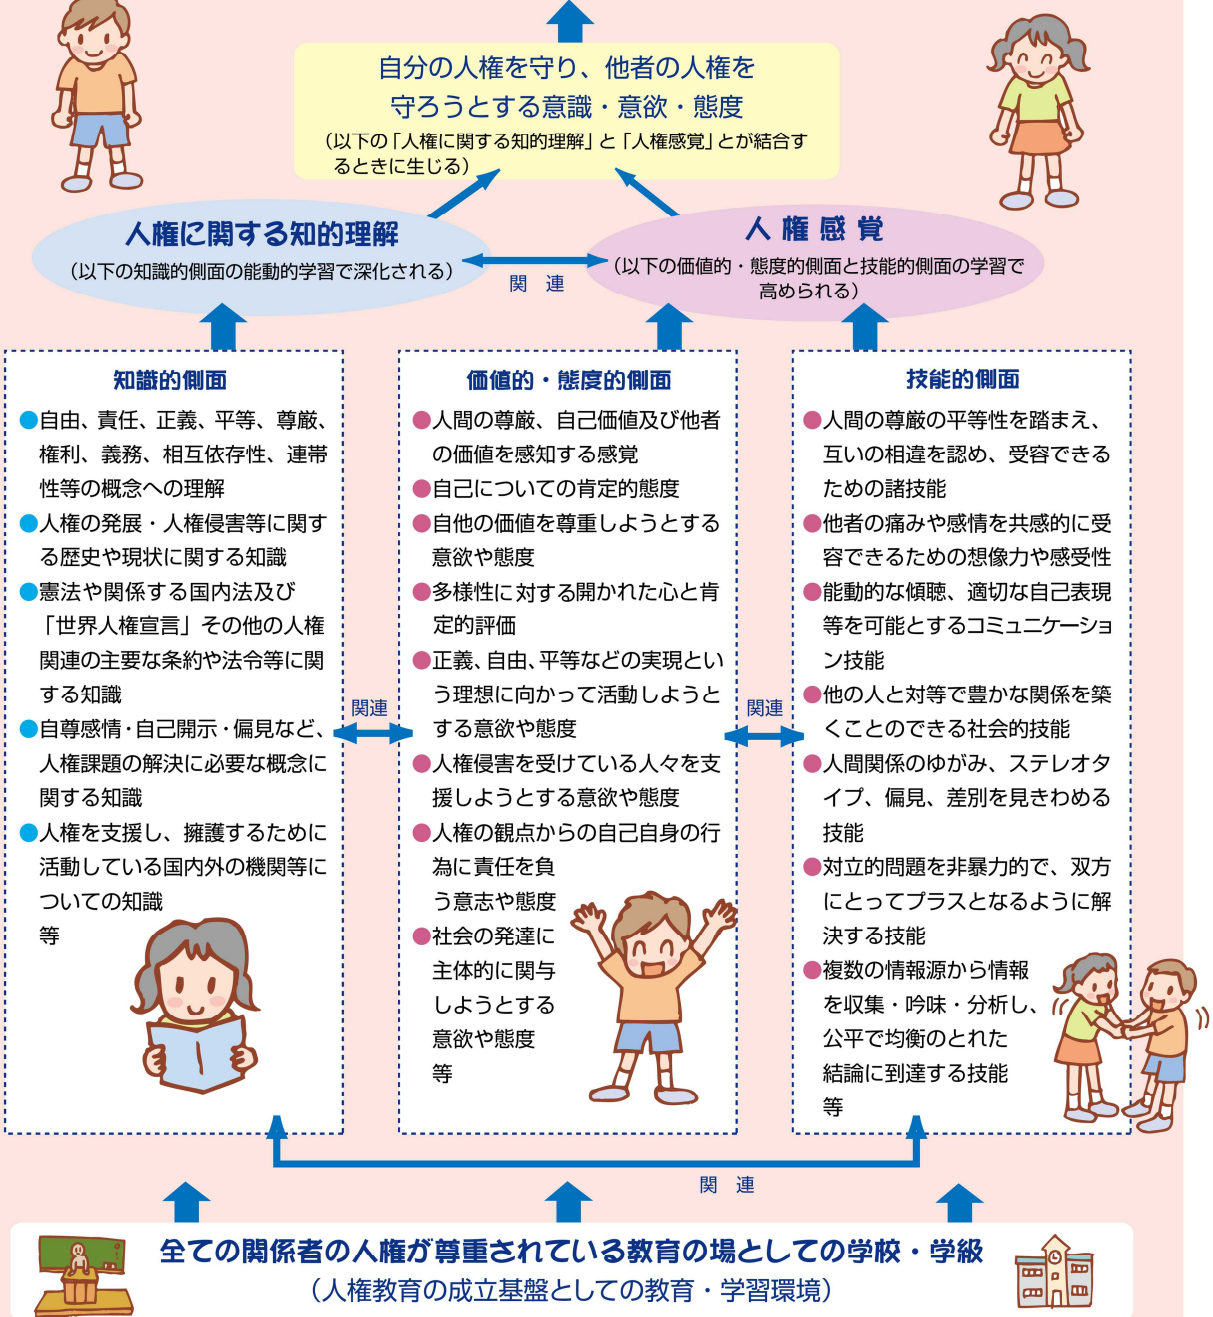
自分の人権を守り、他者の人権を守ろうとする意識・意欲・態度
（以下の「人権に関する知的理解」と「人権感覚」とが結合するときに生じる）

人権に関する知的理解
（以下の知識的側面の能動的学習で深化される）

関　連

人 権 感 覚
（以下の価値的・態度的側面と技能的側面の学習で高められる）

知識的側面
●自由、責任、正義、平等、尊厳、権利、義務、相互依存性、連帯性等の概念への理解
●人権の発展・人権侵害等に関する歴史や現状に関する知識
●憲法や関係する国内法及び「世界人権宣言」その他の人権関連の主要な条約や法令等に関する知識
●自尊感情・自己開示・偏見など、人権課題の解決に必要な概念に関する知識
●人権を支援し、擁護するために活動している国内外の機関等についての知識
等

関連

価値的・態度的側面
●人間の尊厳、自己価値及び他者の価値を感知する感覚
●自己についての肯定的態度
●自他の価値を尊重しようとする意欲や態度
●多様性に対する開かれた心と肯定的評価
●正義、自由、平等などの実現という理想に向かって活動しようとする意欲や態度
●人権侵害を受けている人々を支援しようとする意欲や態度
●人権の観点からの自己自身の行為に責任を負う意志や態度
●社会の発達に主体的に関与しようとする意欲や態度
等

関連

技能的側面
●人間の尊厳の平等性を踏まえ、互いの相違を認め、受容できるための諸技能
●他者の痛みや感情を共感的に受容できるための想像力や感受性
●能動的な傾聴、適切な自己表現等を可能とするコミュニケーション技能
●他の人と対等で豊かな関係を築くことのできる社会的技能
●人間関係のゆがみ、ステレオタイプ、偏見、差別を見きわめる技能
●対立的問題を非暴力的で、双方にとってプラスとなるように解決する技能
●複数の情報源から情報を収集・吟味・分析し、公平で均衡のとれた結論に到達する技能
等

関　連

全ての関係者の人権が尊重されている教育の場としての学校・学級
（人権教育の成立基盤としての教育・学習環境）